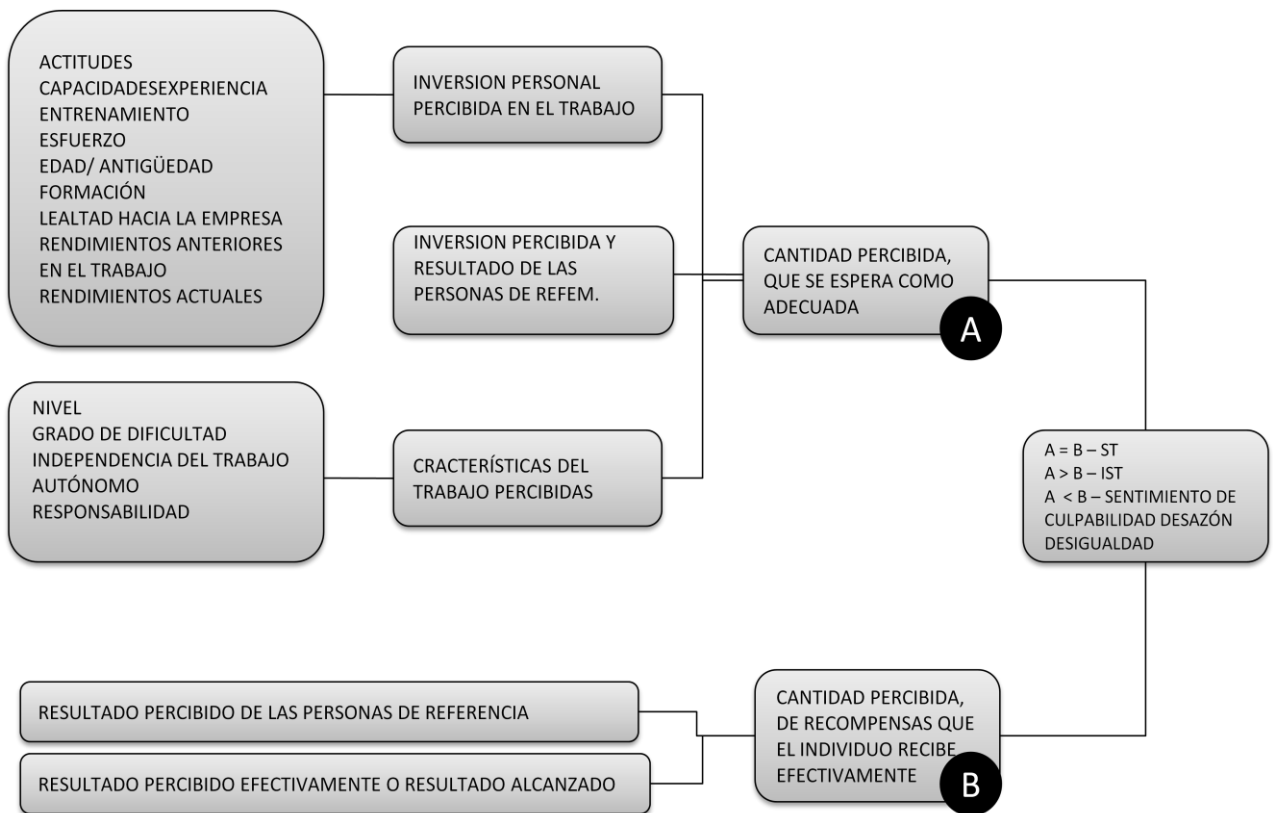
ACTITUDES
CAPACIDADESEXPERIENCIA
ENTRENAMIENTO
ESFUERZO
EDAD/ ANTIGÜEDAD
FORMACIÓN
LEALTAD HACIA LA EMPRESA
RENDIMIENTOS ANTERIORES EN EL TRABAJO
RENDIMIENTOS ACTUALES

INVERSION PERSONAL PERCIBIDA EN EL TRABAJO

INVERSION PERCIBIDA Y RESULTADO DE LAS PERSONAS DE REFEM.

CANTIDAD PERCIBIDA, QUE SE ESPERA COMO ADECUADA

A

NIVEL
GRADO DE DIFICULTAD
INDEPENDENCIA DEL TRABAJO
AUTÓNOMO
RESPONSABILIDAD

CRACTERÍSTICAS DEL TRABAJO PERCIBIDAS

$A = B$ – ST
$A > B$ – IST
$A < B$ – SENTIMIENTO DE CULPABILIDAD DESAZÓN DESIGUALDAD

RESULTADO PERCIBIDO DE LAS PERSONAS DE REFERENCIA

RESULTADO PERCIBIDO EFECTIVAMENTE O RESULTADO ALCANZADO

CANTIDAD PERCIBIDA, DE RECOMPENSAS QUE EL INDIVIDUO RECIBE EFECTIVAMENTE

B